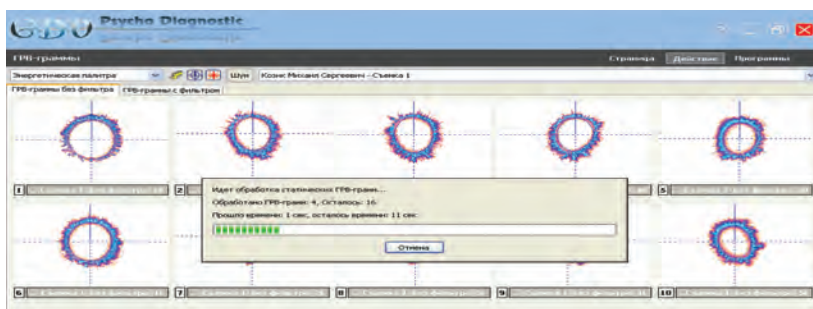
GDV Psycho Diagnostic

ГРВ-граммы

Страница Действие Программы

Энергетическая палитра

Шум Козис Михаил Сергеевич - Съемка 1

ГРВ-граммы без фильтра ГРВ-граммы с фильтром

1 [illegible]

2 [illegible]

5 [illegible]

Идет обработка статических ГРВ-грамм...

Обработано ГРВ-грамм: 4, Осталось: 16

Прошло времени: 1 сек, осталось времени: 11 сек

Отмена

6 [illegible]

7 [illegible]

8 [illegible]

9 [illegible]

10 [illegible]